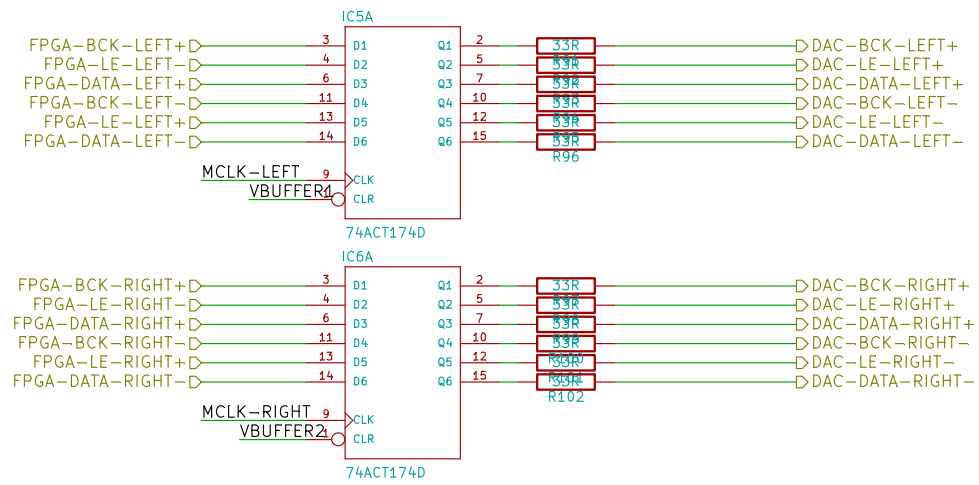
IC5A

FPGA–BCK–LEFT+
FPGA–LE–LEFT–
FPGA–DATA–LEFT+
FPGA–BCK–LEFT–
FPGA–LE–LEFT+
FPGA–DATA–LEFT–

3 D1
4 D2
6 D3
11 D4
13 D5
14 D6

MCLK–LEFT 9 CLK
VBUFFER1 1 CLR

Q1 2
Q2 5
Q3 7
Q4 10
Q5 12
Q6 15

33R
33R
33R
33R
33R
33R
R96

DAC–BCK–LEFT+
DAC–LE–LEFT+
DAC–DATA–LEFT+
DAC–BCK–LEFT–
DAC–LE–LEFT–
DAC–DATA–LEFT–

74ACT174D

IC6A

FPGA–BCK–RIGHT+
FPGA–LE–RIGHT–
FPGA–DATA–RIGHT+
FPGA–BCK–RIGHT–
FPGA–LE–RIGHT+
FPGA–DATA–RIGHT–

3 D1
4 D2
6 D3
11 D4
13 D5
14 D6

MCLK–RIGHT 9 CLK
VBUFFER2 1 CLR

Q1 2
Q2 5
Q3 7
Q4 10
Q5 12
Q6 15

33R
33R
33R
33R
33R
33R
R102

DAC–BCK–RIGHT+
DAC–LE–RIGHT+
DAC–DATA–RIGHT+
DAC–BCK–RIGHT–
DAC–LE–RIGHT–
DAC–DATA–RIGHT–

74ACT174D